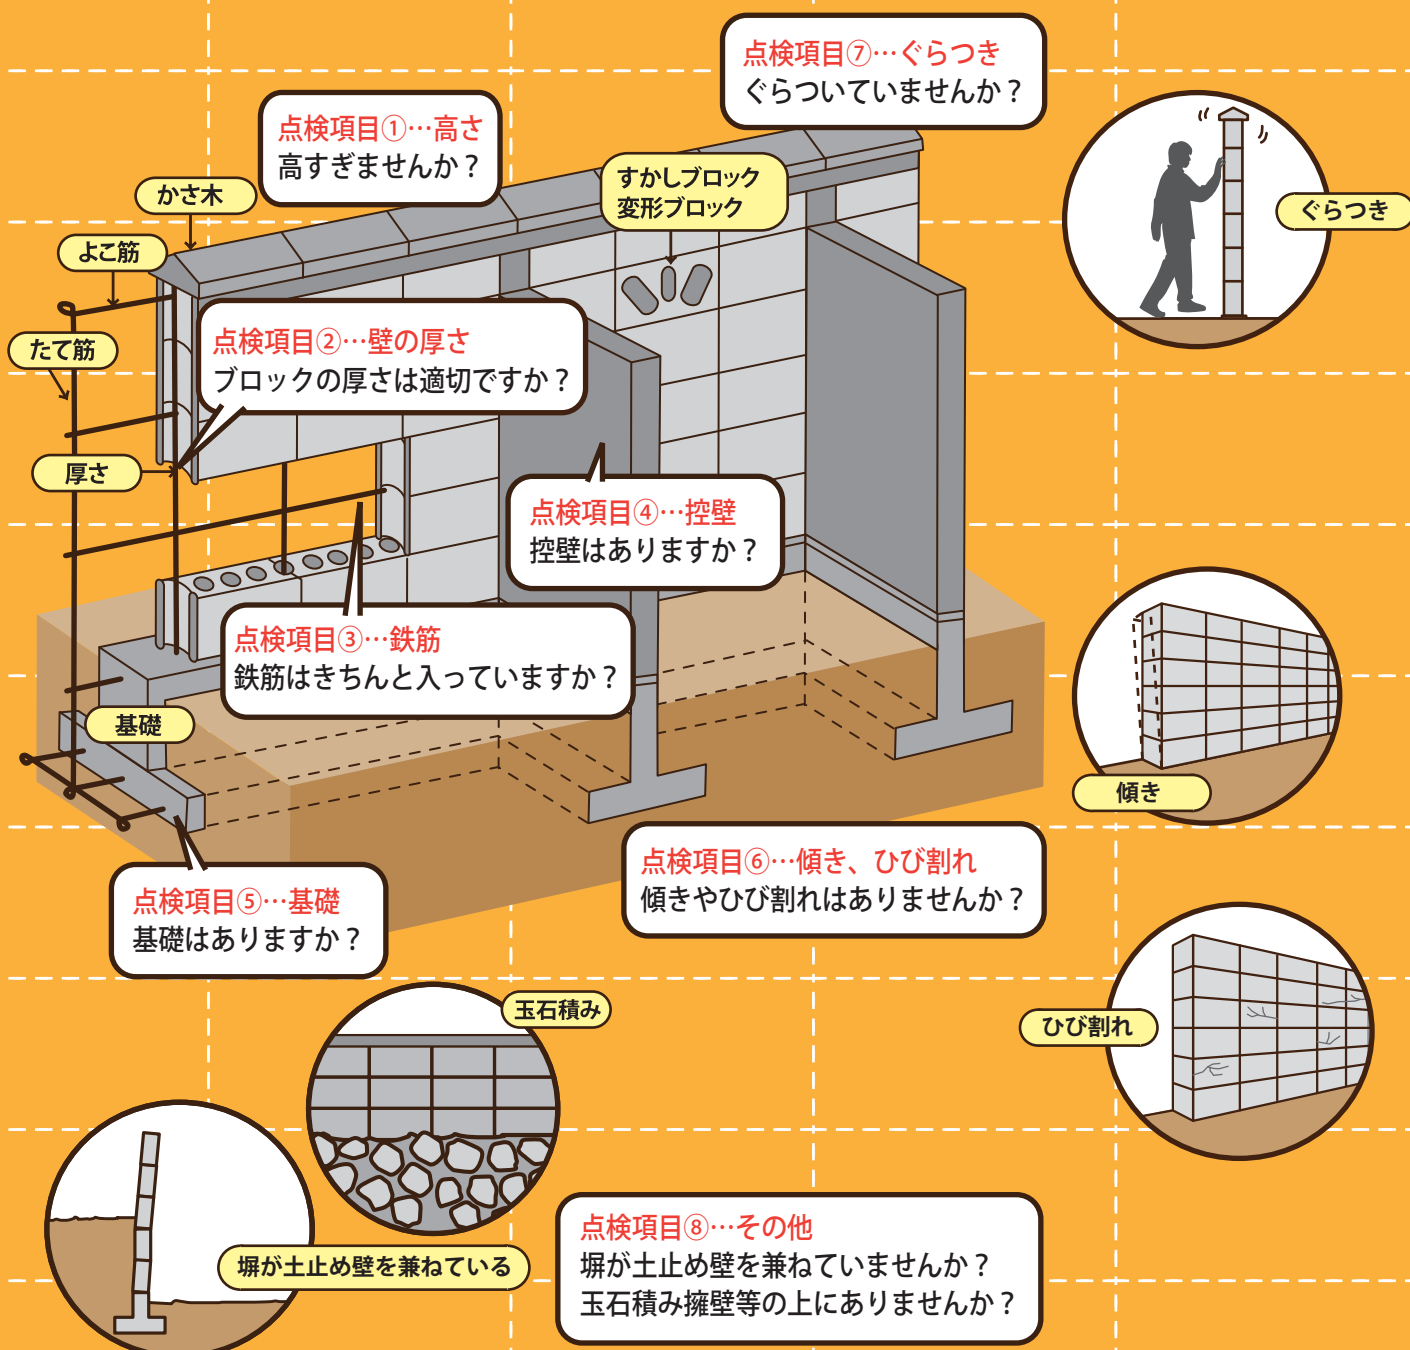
点検項目⑦…ぐらつき
ぐらついていませんか？

点検項目①…高さ
高すぎませんか？

かさ木

すかしブロック
変形ブロック

よこ筋

ぐらつき

たて筋

点検項目②…壁の厚さ
ブロックの厚さは適切ですか？

厚さ

点検項目④…控壁
控壁はありますか？

点検項目③…鉄筋
鉄筋はきちんと入っていますか？

基礎

傾き

点検項目⑥…傾き、ひび割れ
傾きやひび割れはありませんか？

点検項目⑤…基礎
基礎はありますか？

玉石積み

ひび割れ

塀が土止め壁を兼ねている

点検項目⑧…その他
塀が土止め壁を兼ねていませんか？
玉石積み擁壁等の上にありませんか？